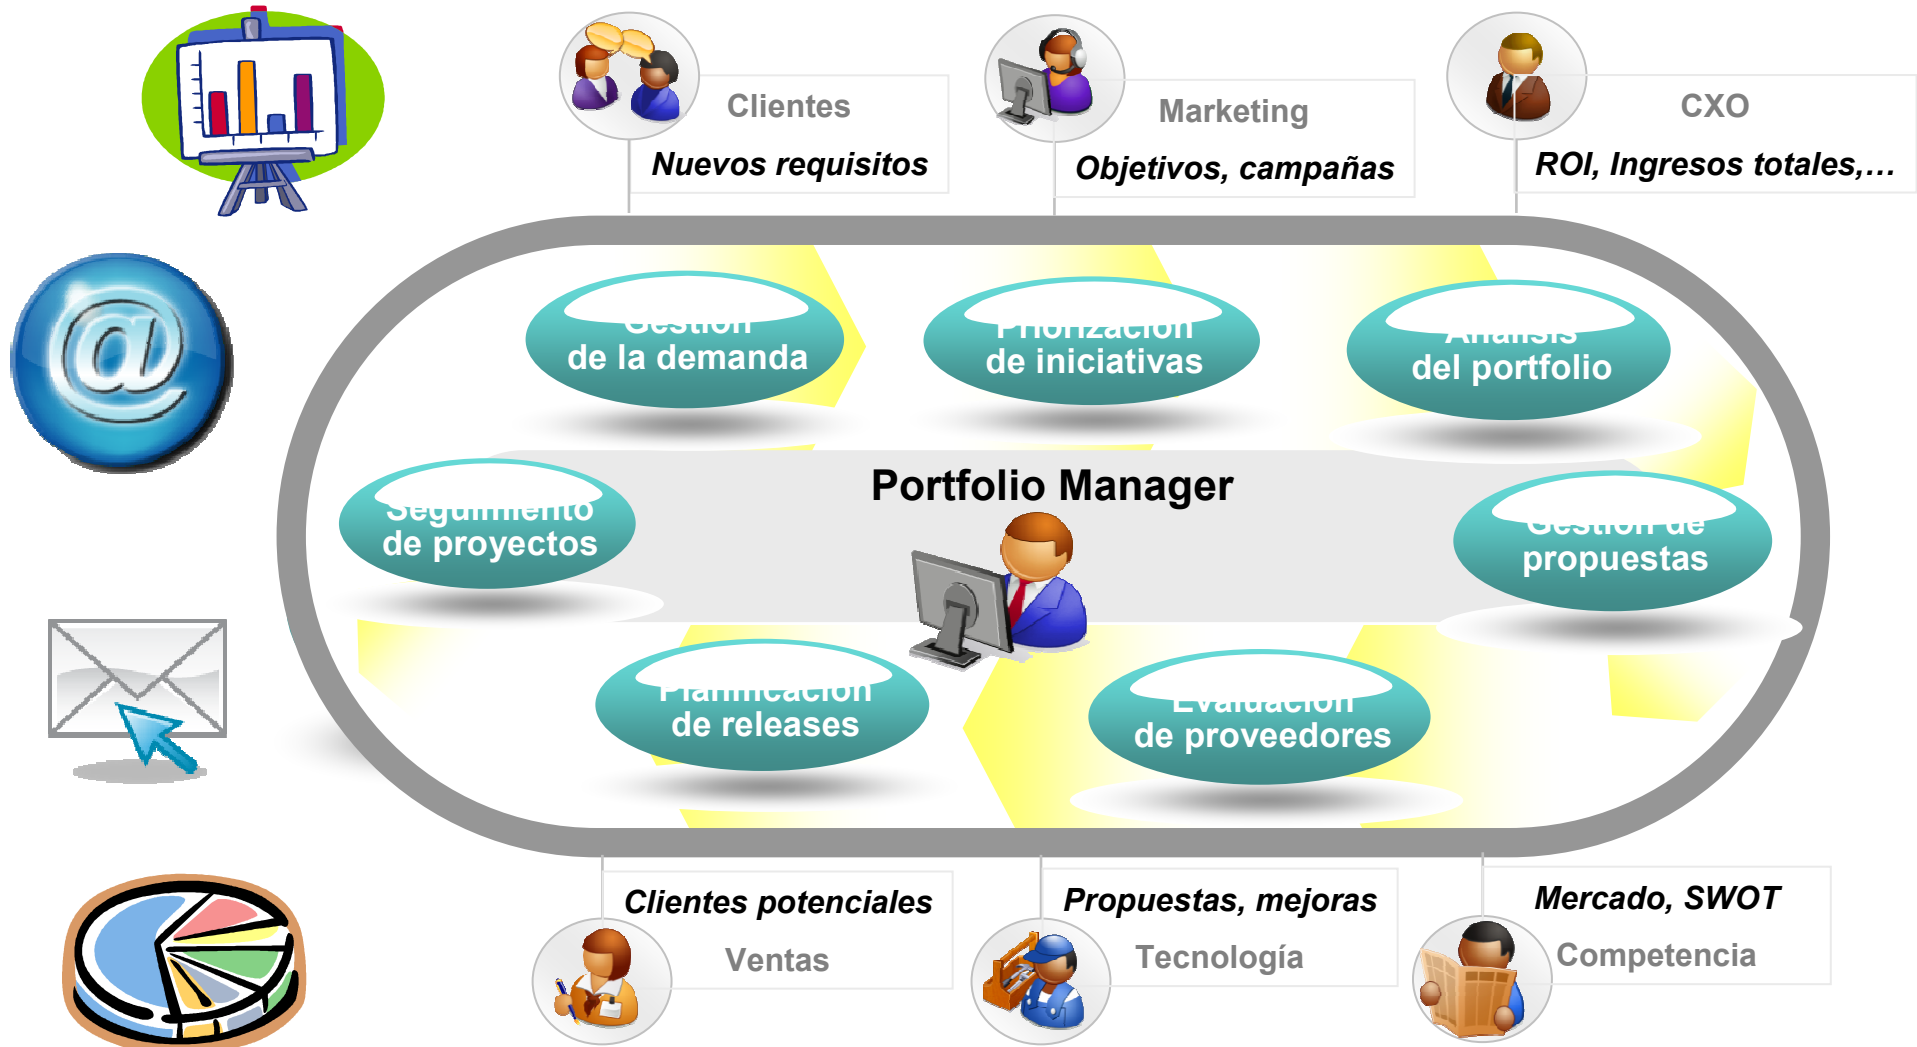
Clientes

Nuevos requisitos

Marketing

Objetivos, campañas

CXO

ROI, Ingresos totales,…

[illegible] de la demanda

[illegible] de iniciativas

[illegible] del portfolio

Portfolio Manager

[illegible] de proyectos

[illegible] propuestas

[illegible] de releases

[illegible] de proveedores

Clientes potenciales

Ventas

Propuestas, mejoras

Tecnología

Mercado, SWOT

Competencia